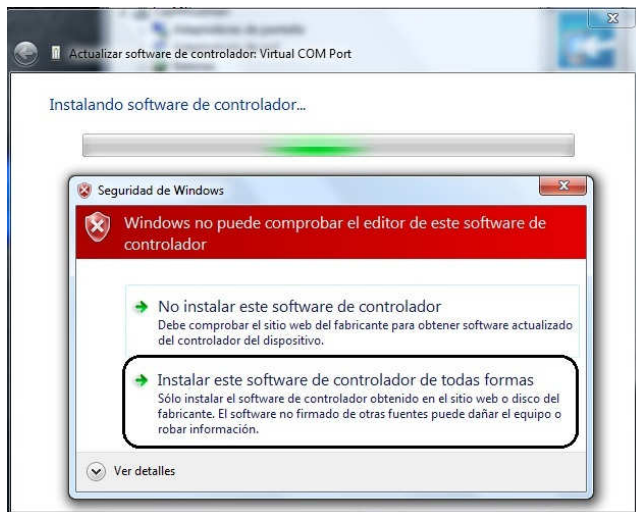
Actualizar software de controlador: Virtual COM Port

Instalando software de controlador...

Seguridad de Windows

Windows no puede comprobar el editor de este software de controlador

No instalar este software de controlador
Debe comprobar el sitio web del fabricante para obtener software actualizado del controlador del dispositivo.

Instalar este software de controlador de todas formas
Sólo instalar el software de controlador obtenido en el sitio web o disco del fabricante. El software no firmado de otras fuentes puede dañar el equipo o robar información.

Ver detalles